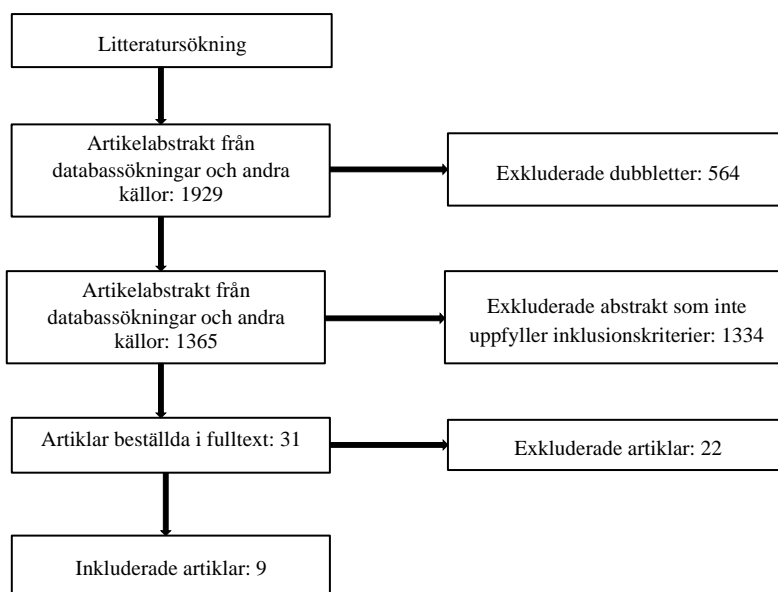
Litteratursökning

Artikelabstrakt från databassökningar och andra källor: 1929

Exkluderade dubbletter: 564

Artikelabstrakt från databassökningar och andra källor: 1365

Exkluderade abstrakt som inte uppfyller inklusionskriterier: 1334

Artiklar beställda i fulltext: 31

Exkluderade artiklar: 22

Inkluderade artiklar: 9